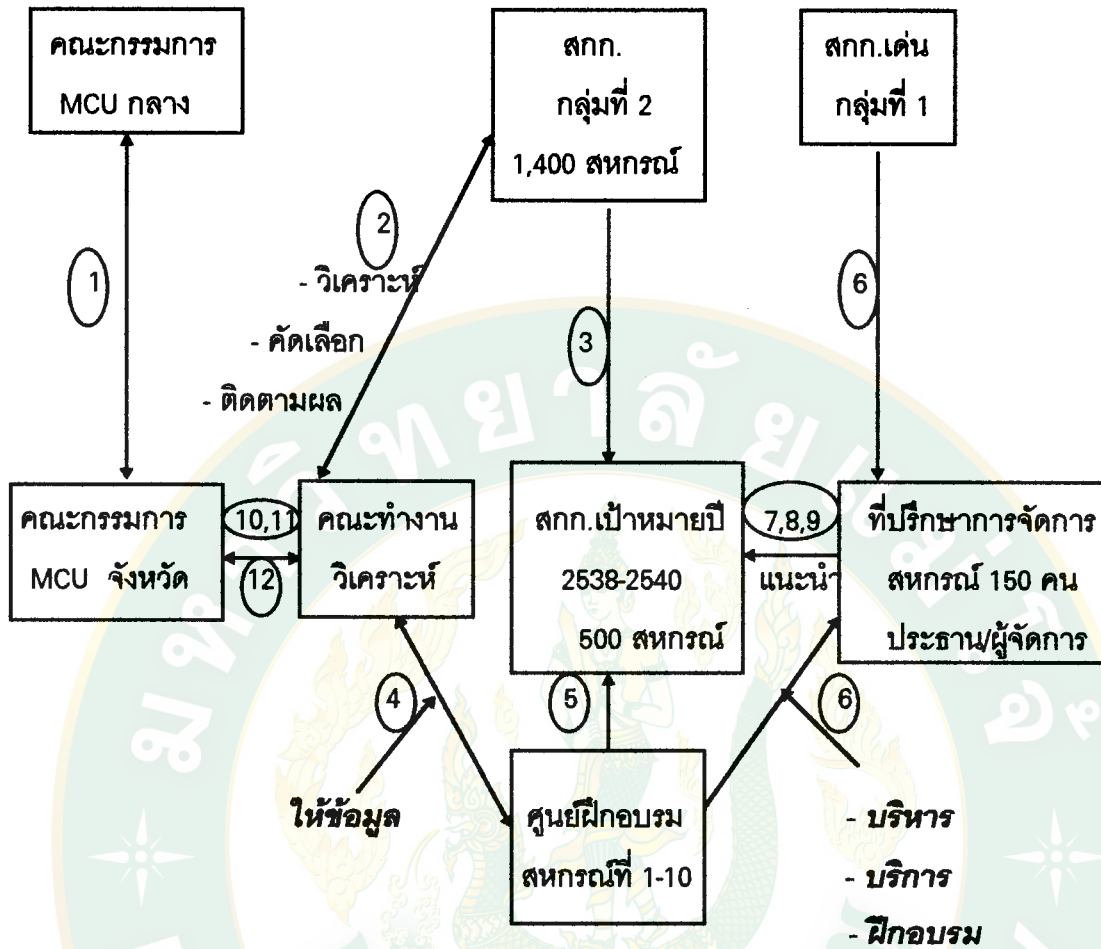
คณะกรรมการ
MCU กลาง

สกก.
กลุ่มที่ 2
1,400 สหกรณ์

สกก.เด่น
กลุ่มที่ 1

1

2

- วิเคราะห์
- คัดเลือก
- ติดตามผล

3

6

คณะกรรมการ
MCU จังหวัด

10,11

12

คณะทำงาน
วิเคราะห์

สกก.เป้าหมายปี
2538-2540
500 สหกรณ์

7,8,9

แนะนำ

ที่ปรึกษาการจัดการ
สหกรณ์ 150 คน
ประธาน/ผู้จัดการ

4

5

6

ให้ข้อมูล

ศูนย์ฝึกอบรม
สหกรณ์ที่ 1-10

- บริหาร
- บริการ
- ฝึกอบรม